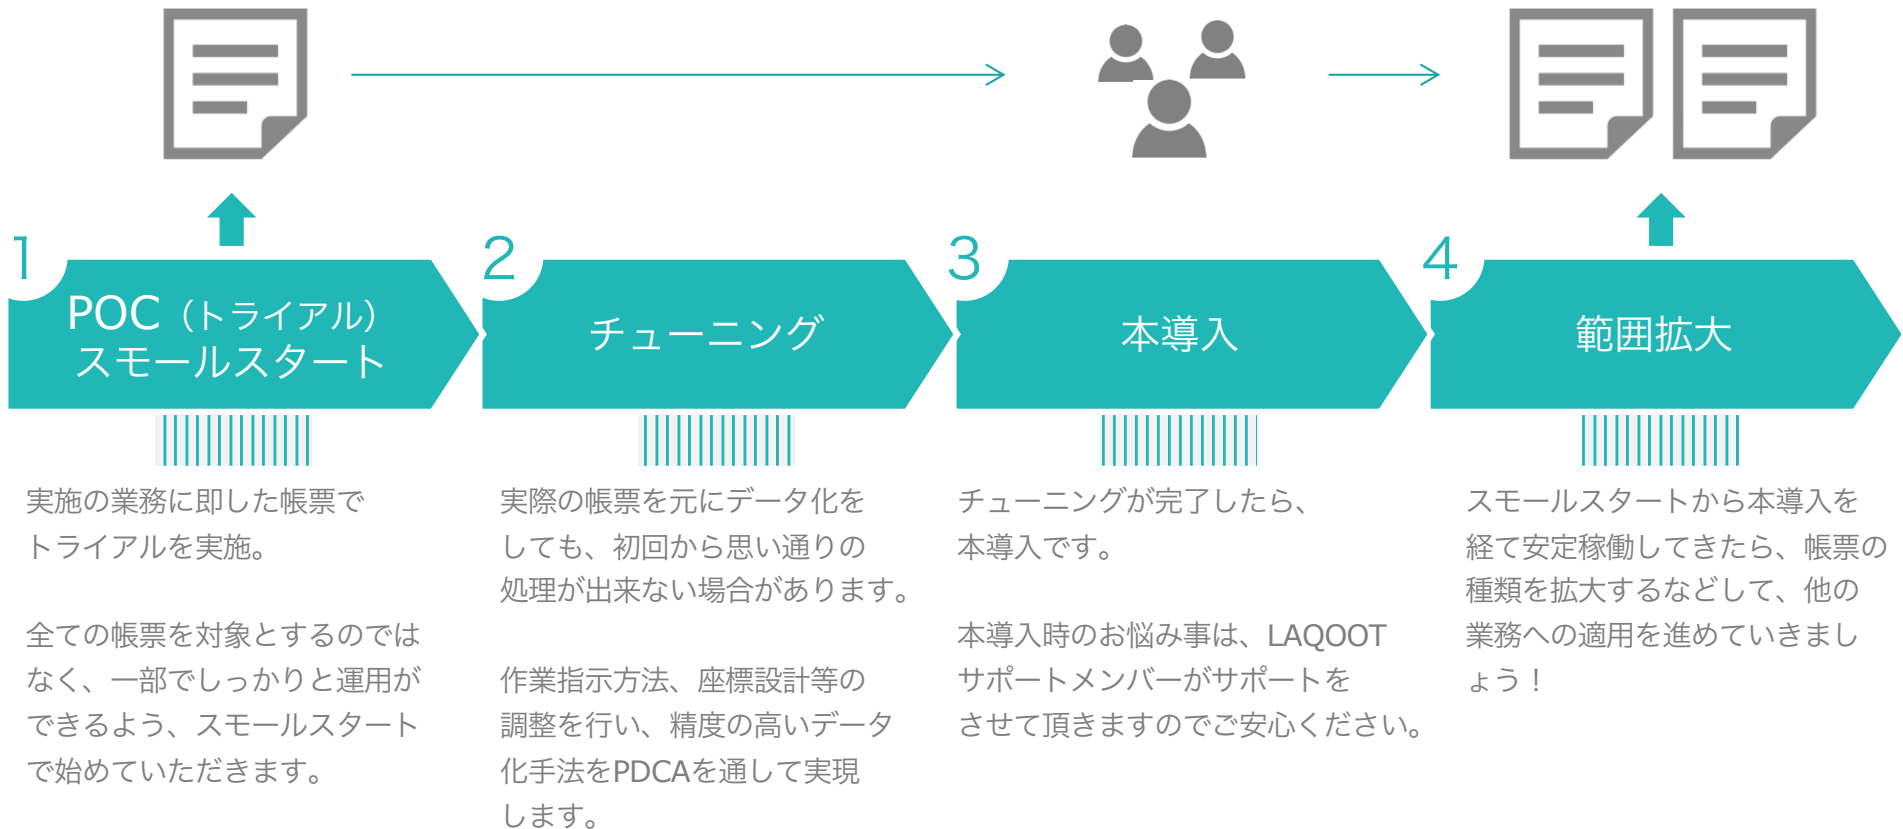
1
POC（トライアル）
スモールスタート

2
チューニング

3
本導入

4
範囲拡大

実施の業務に即した帳票でトライアルを実施。

全ての帳票を対象とするのではなく、一部でしっかりと運用ができるよう、スモールスタートで始めていただきます。

実際の帳票を元にデータ化をしても、初回から思い通りの処理が出来ない場合があります。

作業指示方法、座標設計等の調整を行い、精度の高いデータ化手法をPDCAを通して実現します。

チューニングが完了したら、本導入です。

本導入時のお悩み事は、LAQOOTサポートメンバーがサポートをさせて頂きますのでご安心ください。

スモールスタートから本導入を経て安定稼働してきたら、帳票の種類を拡大するなどして、他の業務への適用を進めていきましょう！